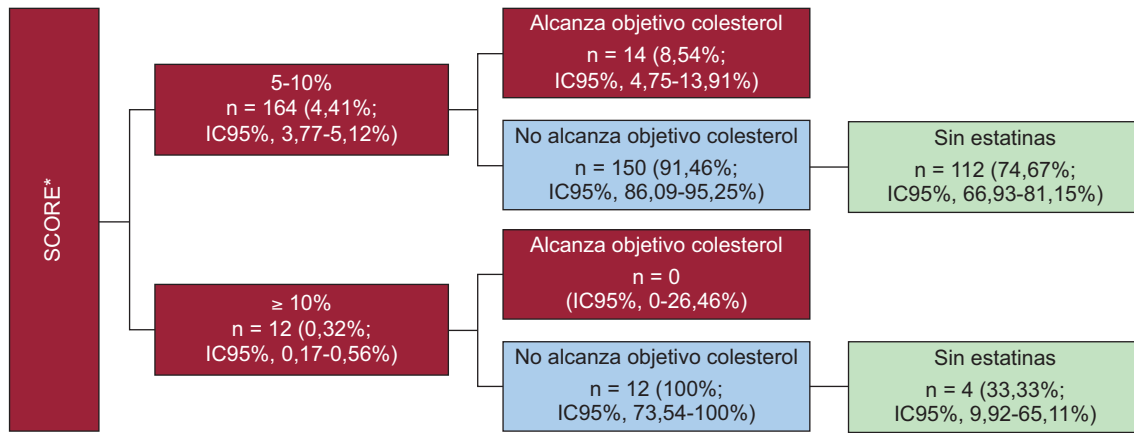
SCORE*

5-10%
n = 164 (4,41%; IC95%, 3,77-5,12%)

Alcanza objetivo colesterol
n = 14 (8,54%; IC95%, 4,75-13,91%)

No alcanza objetivo colesterol
n = 150 (91,46%; IC95%, 86,09-95,25%)

Sin estatinas
n = 112 (74,67%; IC95%, 66,93-81,15%)

≥ 10%
n = 12 (0,32%; IC95%, 0,17-0,56%)

Alcanza objetivo colesterol
n = 0
(IC95%, 0-26,46%)

No alcanza objetivo colesterol
n = 12 (100%; IC95%, 73,54-100%)

Sin estatinas
n = 4 (33,33%; IC95%, 9,92-65,11%)